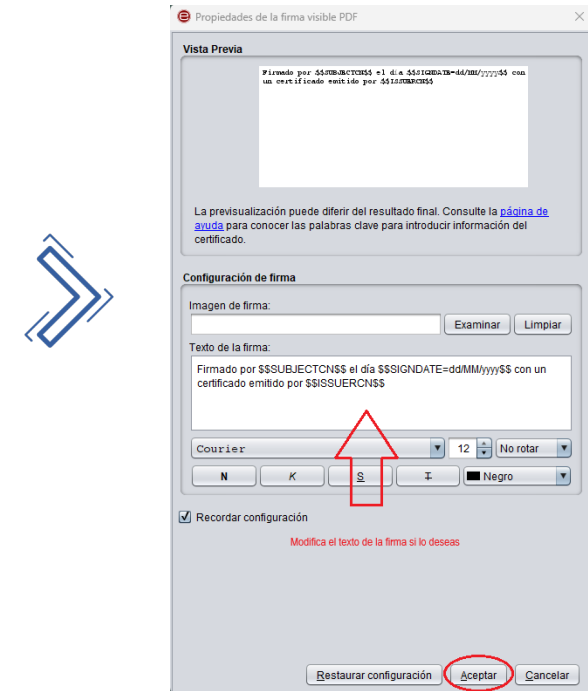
Propiedades de la firma visible PDF

Vista Previa

Firmado por $$SUBJECTCN$$ el día $$SIGNDATE=dd/MM/yyyy$$ con un certificado emitido por $$ISSUERCN$$

La previsualización puede diferir del resultado final. Consulte la página de ayuda para conocer las palabras clave para introducir información del certificado.

Configuración de firma

Imagen de firma:

Examinar Limpiar

Texto de la firma:

Firmado por $$SUBJECTCN$$ el día $$SIGNDATE=dd/MM/yyyy$$ con un certificado emitido por $$ISSUERCN$$

Courier 12 No rotar

N K S T Negro

Recordar configuración

Modifica el texto de la firma si lo deseas

Restaurar configuración Aceptar Cancelar